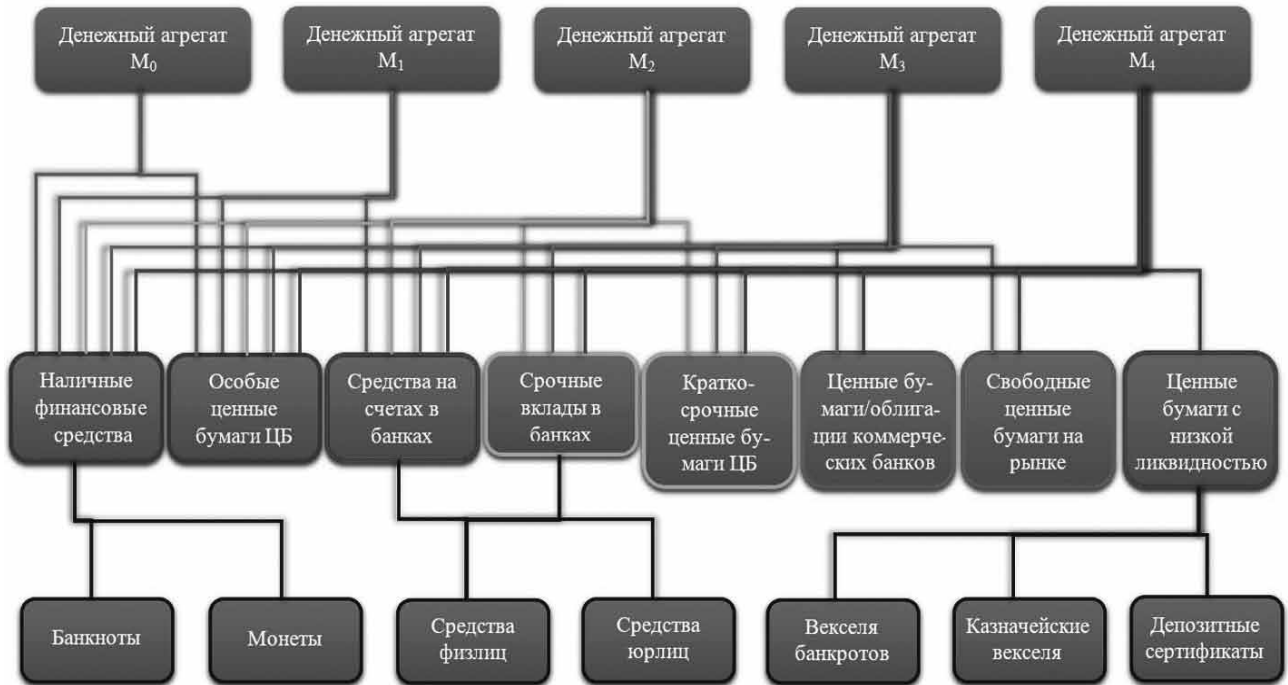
Денежный агрегат $M_0$

Денежный агрегат $M_1$

Денежный агрегат $M_2$

Денежный агрегат $M_3$

Денежный агрегат $M_4$

Наличные финансовые средства

Особые ценные бумаги ЦБ

Средства на счетах в банках

Срочные вклады в банках

Краткосрочные ценные бумаги ЦБ

Ценные бумаги/облигации коммерческих банков

Свободные ценные бумаги на рынке

Ценные бумаги с низкой ликвидностью

Банкноты

Монеты

Средства физлиц

Средства юрлиц

Векселя банкротов

Казначейские векселя

Депозитные сертификаты